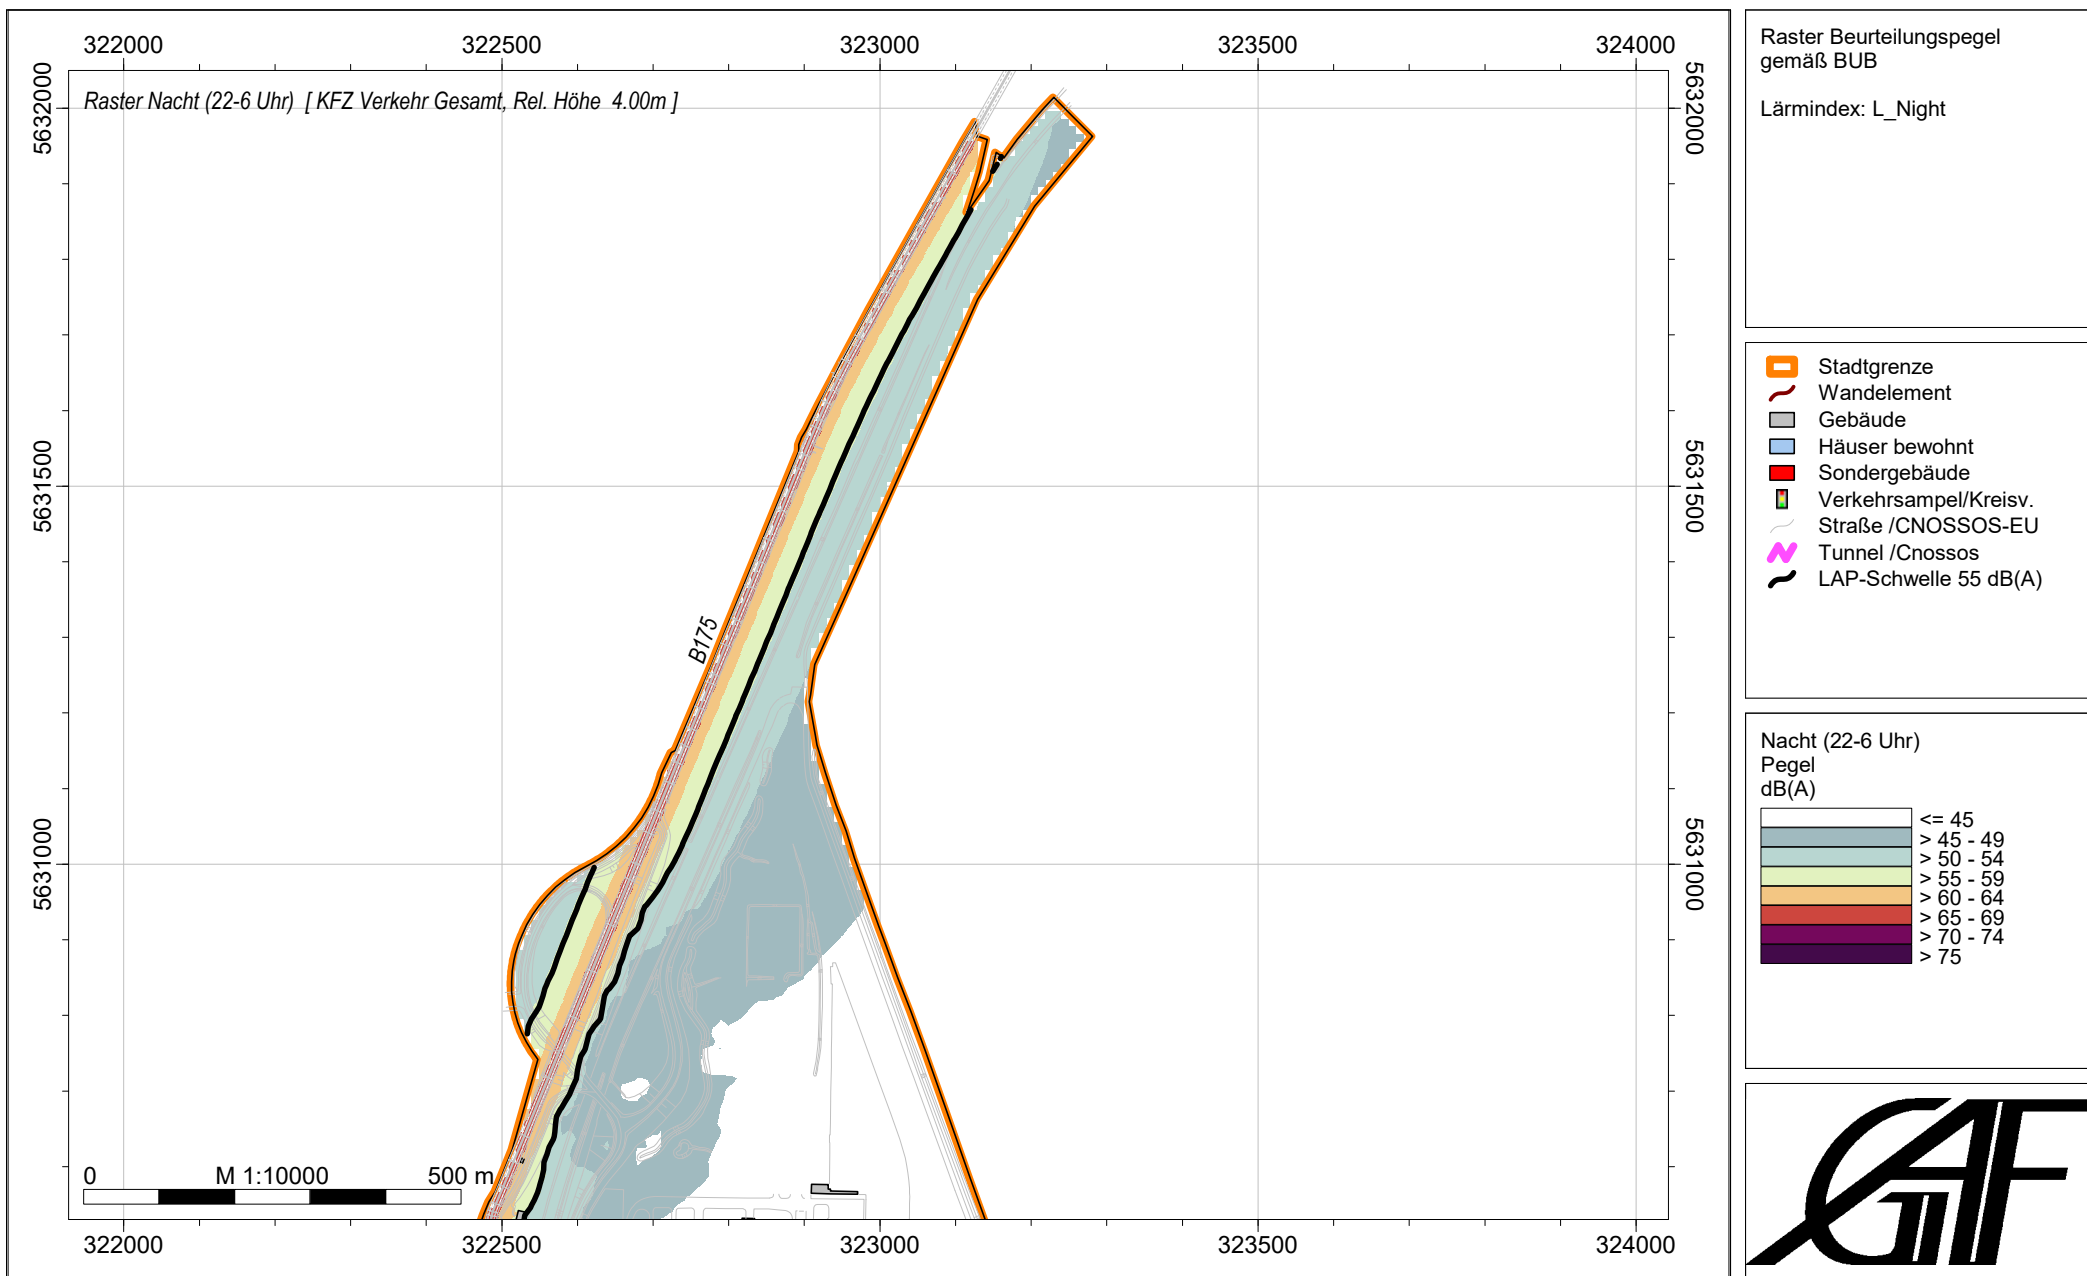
322000 322500 323000 323500 324000

5632000 5631500 5631000

Raster Nacht (22-6 Uhr) [ KFZ Verkehr Gesamt, Rel. Höhe 4.00m ]

B175

0 M 1:10000 500 m

322000 322500 323000 323500 324000

5632000 5631500 5631000

Raster Beurteilungspegel gemäß BUB

Lärmindex: L_Night

Stadtgrenze
Wandelement
Gebäude
Häuser bewohnt
Sondergebäude
Verkehrsampel/Kreisv.
Straße /CNOSSOS-EU
Tunnel /Cnossos
LAP-Schwelle 55 dB(A)

Nacht (22-6 Uhr)
Pegel
dB(A)

<= 45
> 45 - 49
> 50 - 54
> 55 - 59
> 60 - 64
> 65 - 69
> 70 - 74
> 75